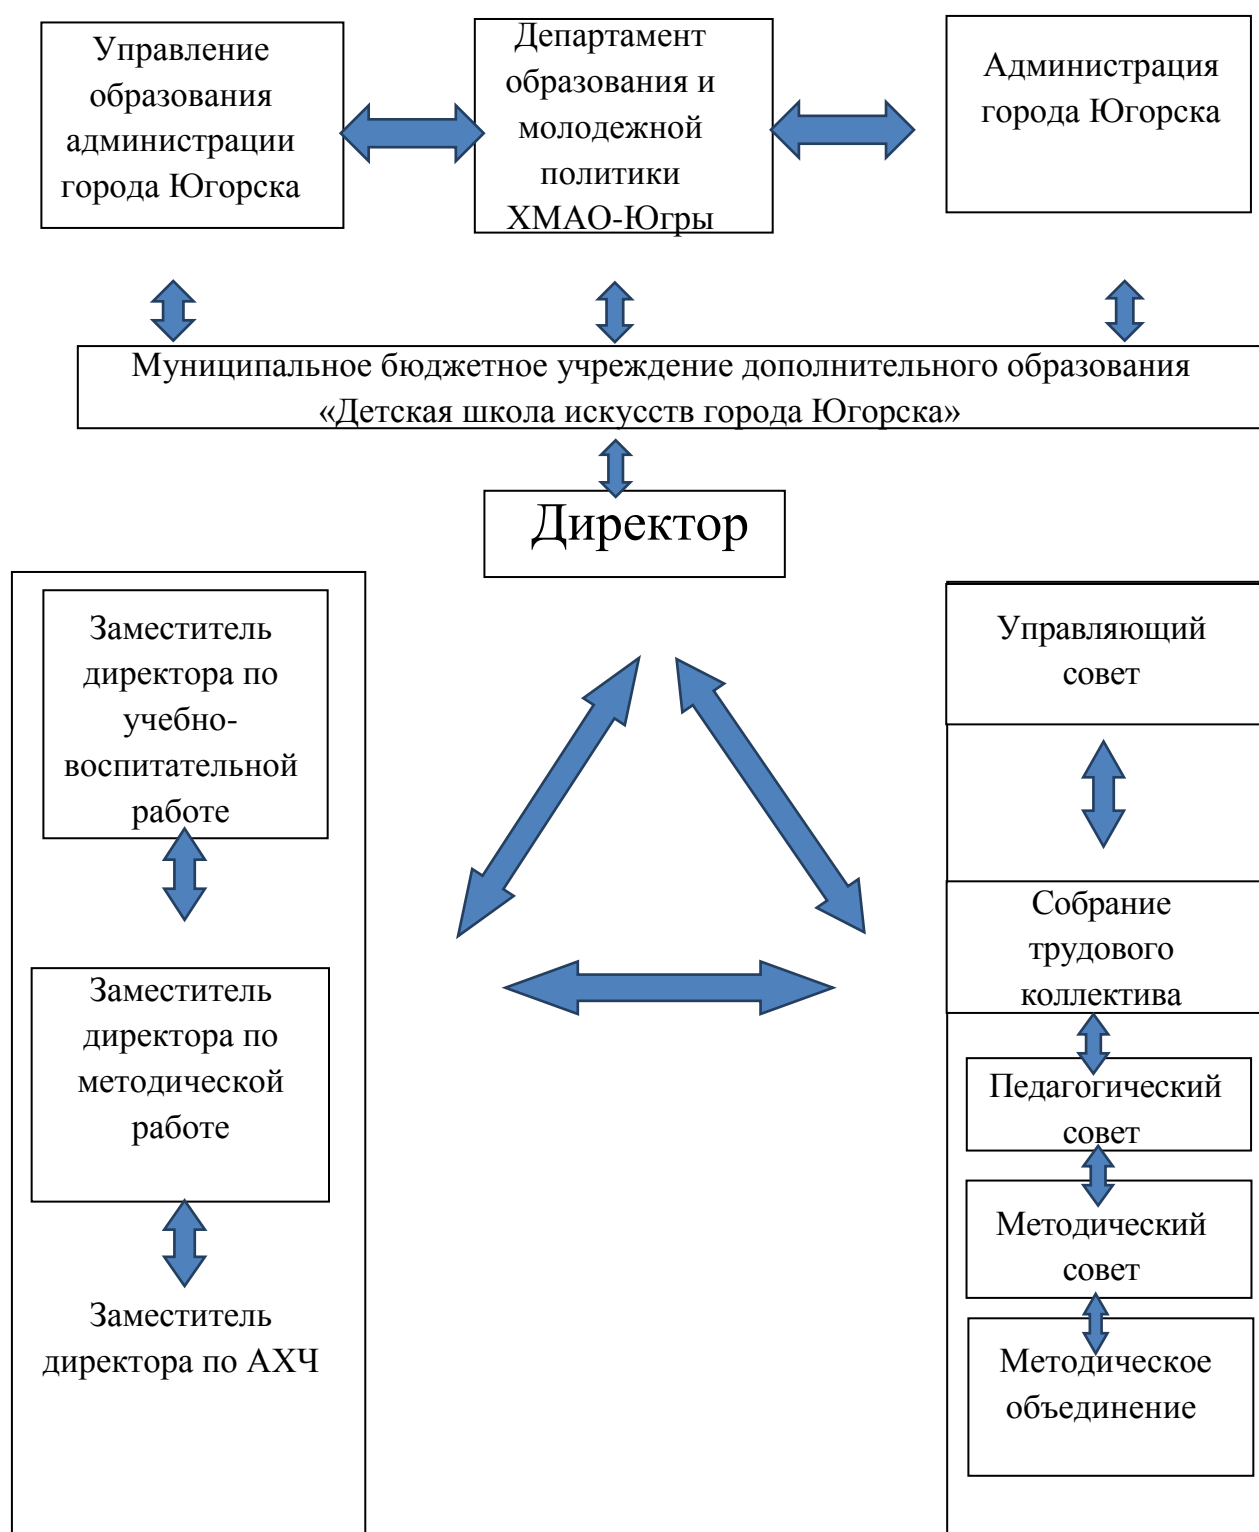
Управление образования администрации города Югорска

Департамент образования и молодежной политики ХМАО-Югры

Администрация города Югорска

Муниципальное бюджетное учреждение дополнительного образования «Детская школа искусств города Югорска»

Директор

Заместитель директора по учебно-воспитательной работе

Заместитель директора по методической работе

Заместитель директора по АХЧ

Управляющий совет

Собрание трудового коллектива

Педагогический совет

Методический совет

Методическое объединение